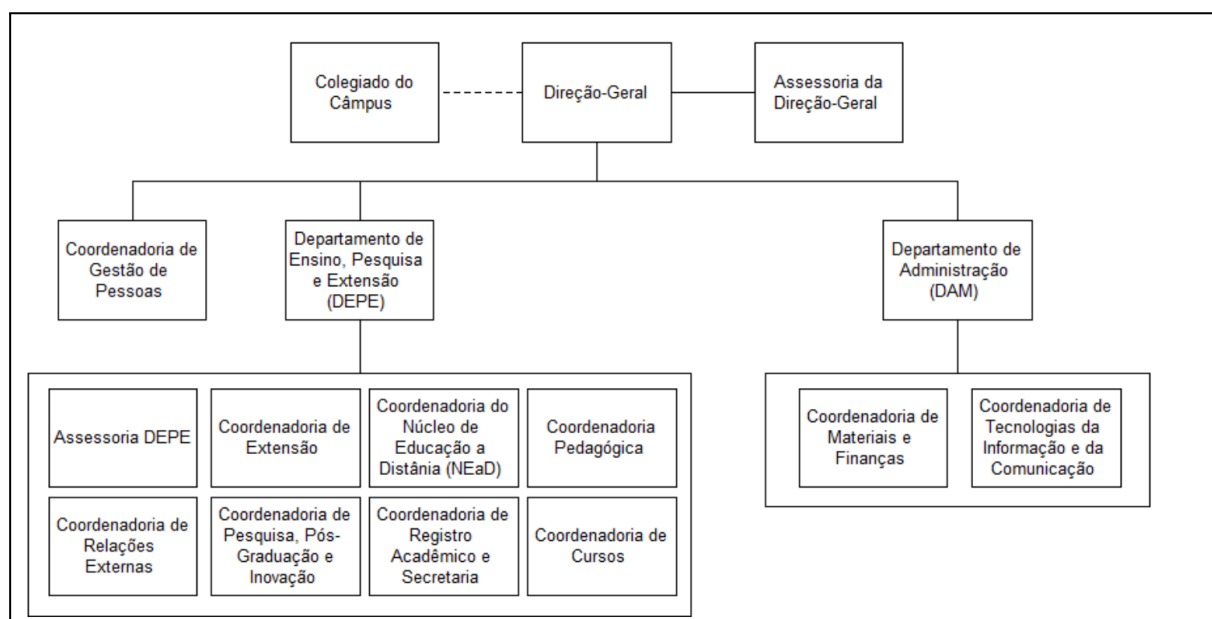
Colegiado do Câmpus

Direção-Geral

Assessoria da Direção-Geral

Coordenadoria de Gestão de Pessoas

Departamento de Ensino, Pesquisa e Extensão (DEPE)

Departamento de Administração (DAM)

Assessoria DEPE

Coordenadoria de Extensão

Coordenadoria do Núcleo de Educação a Distânia (NEaD)

Coordenadoria Pedagógica

Coordenadoria de Relações Externas

Coordenadoria de Pesquisa, Pós-Graduação e Inovação

Coordenadoria de Registro Acadêmico e Secretaria

Coordenadoria de Cursos

Coordenadoria de Materiais e Finanças

Coordenadoria de Tecnologias da Informação e da Comunicação